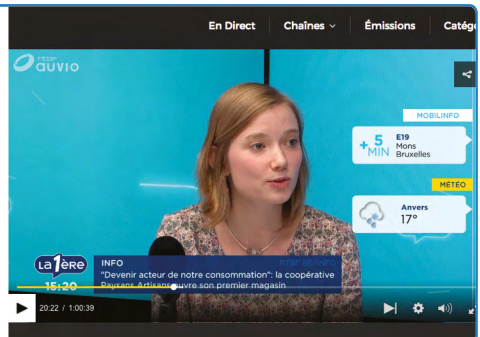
En Direct Chaînes Émissions Catég

rtbf auvio

MOBILINFO

+5 MIN E19 Mons Bruxelles

MÉTÉO

Anvers 17°

rtbf auvio

La 1ère 15:20

INFO
"Devenir acteur de notre consommation": la coopérative Paysans-Artisans ouvre son premier magasin

20:22 / 1:00:39